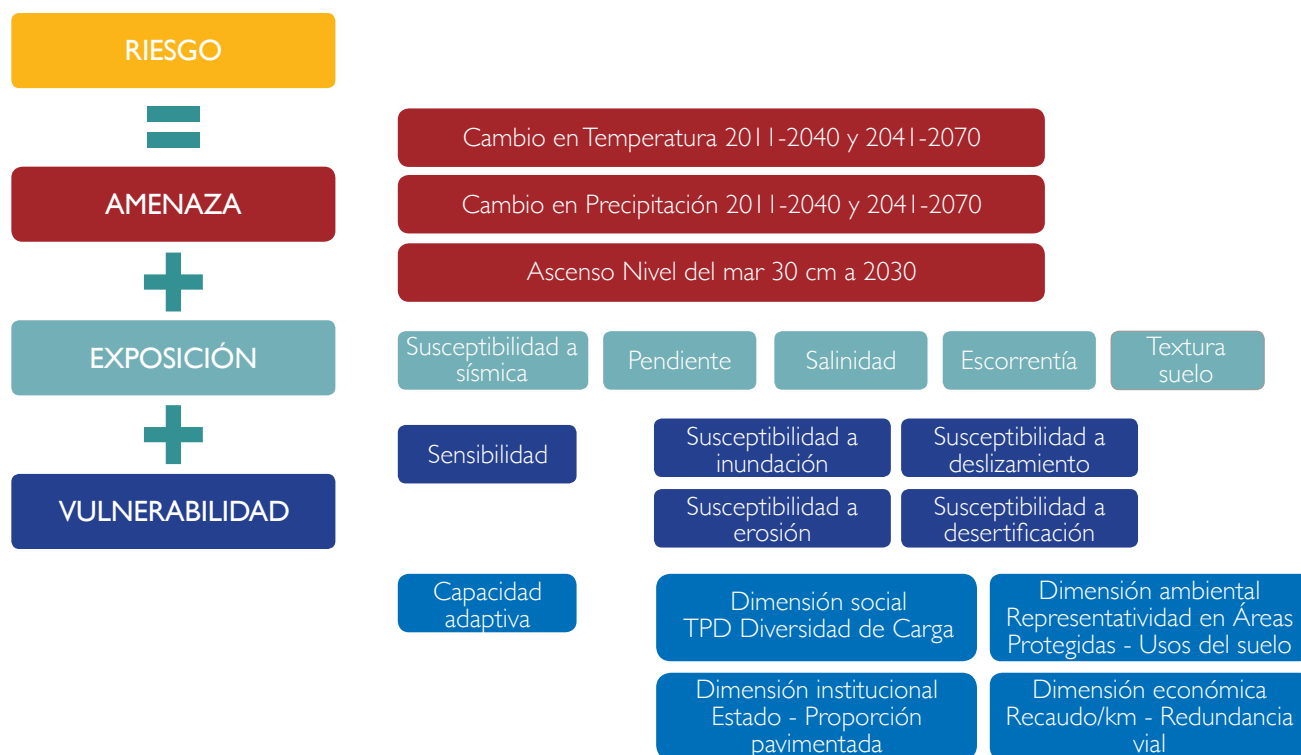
RIESGO

AMENAZA

EXPOSICIÓN

VULNERABILIDAD

Cambio en Temperatura 2011-2040 y 2041-2070

Cambio en Precipitación 2011-2040 y 2041-2070

Ascenso Nivel del mar 30 cm a 2030

Susceptibilidad a sísmica

Pendiente

Salinidad

Escorrentía

Textura suelo

Sensibilidad

Susceptibilidad a inundación

Susceptibilidad a deslizamiento

Susceptibilidad a erosión

Susceptibilidad a desertificación

Capacidad adaptiva

Dimensión social TPD Diversidad de Carga

Dimensión ambiental Representatividad en Áreas Protegidas - Usos del suelo

Dimensión institucional Estado - Proporción pavimentada

Dimensión económica Recaudo/km - Redundancia vial